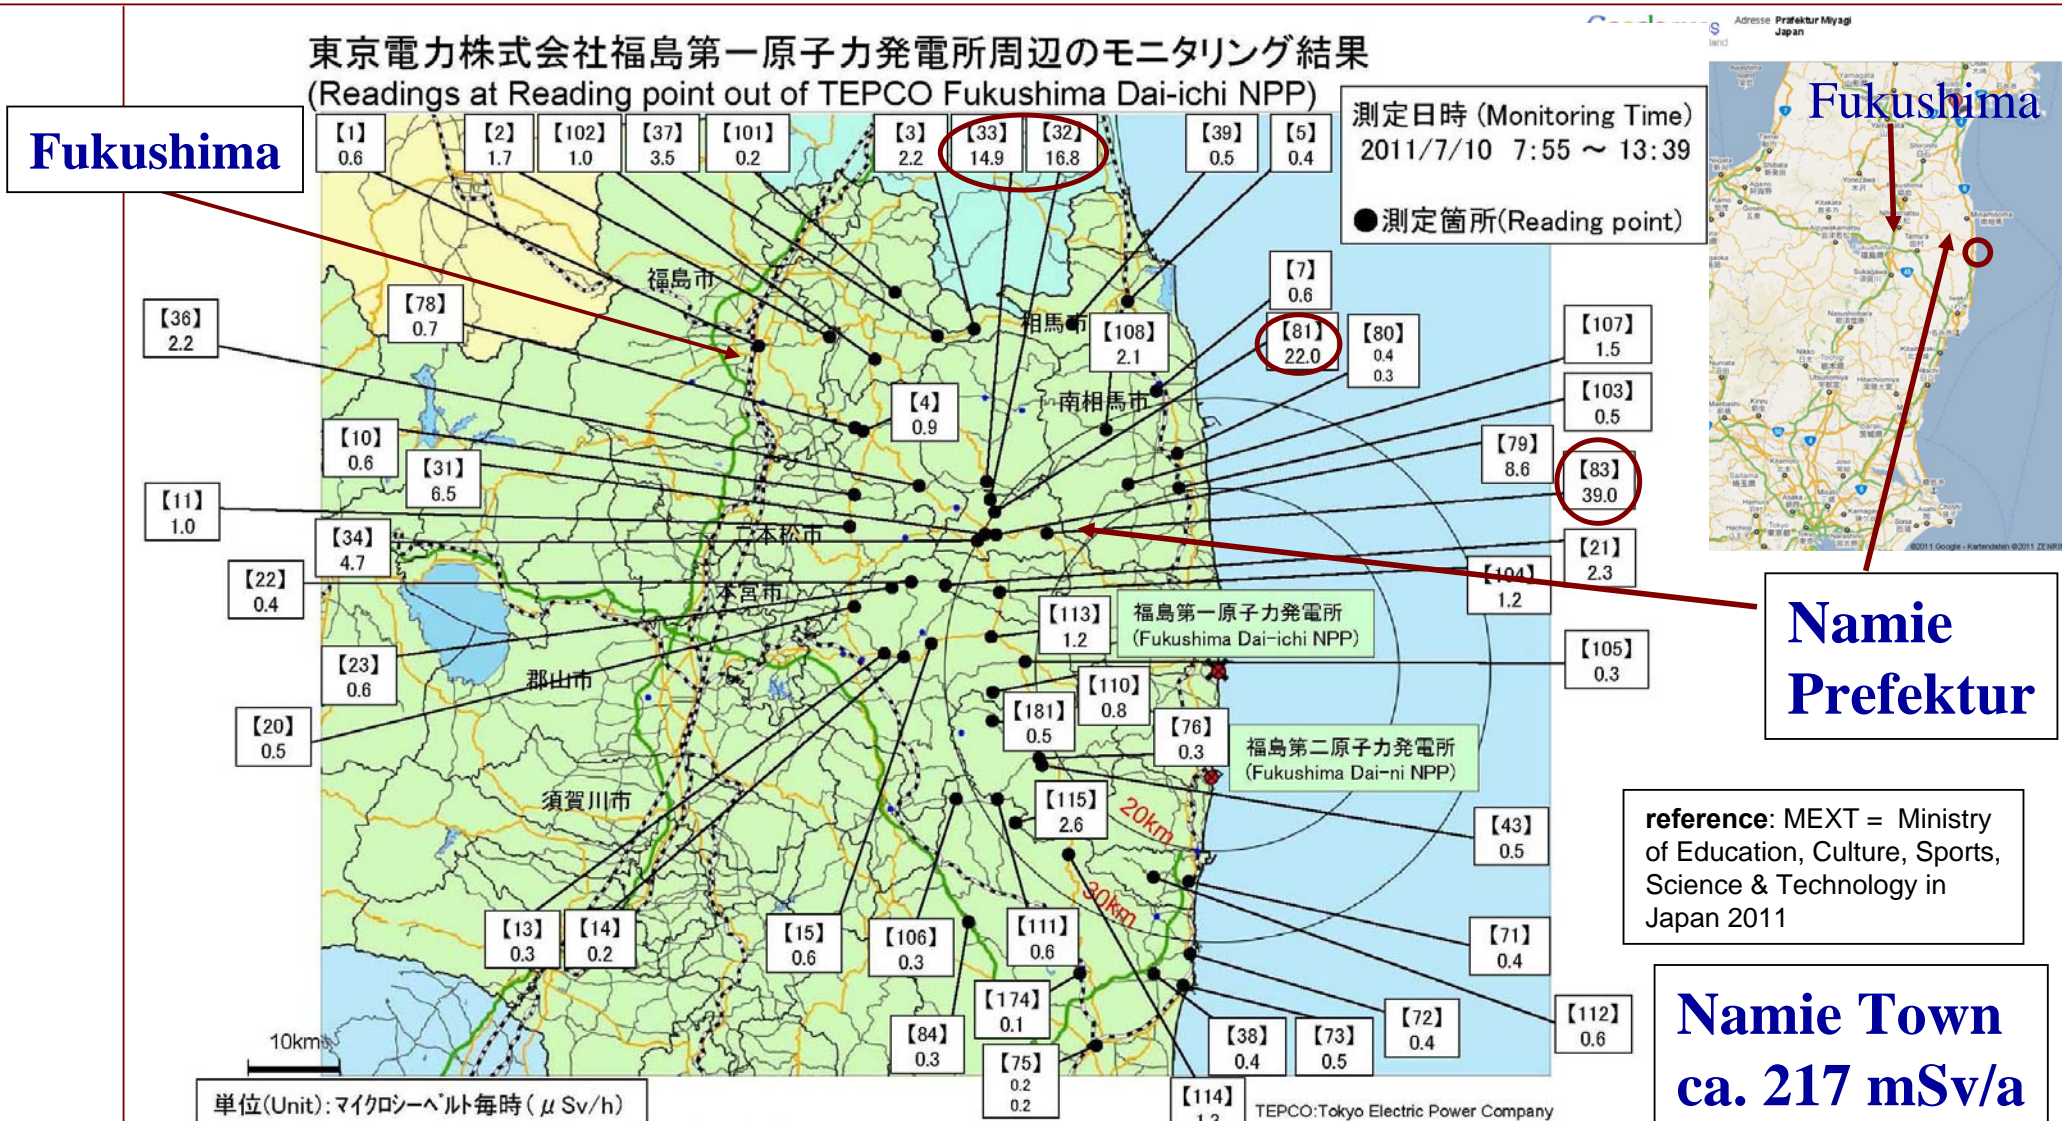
東京電力株式会社福島第一原子力発電所周辺のモニタリング結果
(Readings at Reading point out of TEPCO Fukushima Dai-ichi NPP)

Fukushima

測定日時 (Monitoring Time)
2011/7/10 7:55 ～ 13:39

●測定箇所(Reading point)

【1】 0.6
【2】 1.7
【102】 1.0
【37】 3.5
【101】 0.2
【3】 2.2
【33】 14.9
【32】 16.8
【39】 0.5
【5】 0.4
【7】 0.6
【81】 22.0
【80】 0.4 0.3
【107】 1.5
【103】 0.5
【79】 8.6
【83】 39.0
【21】 2.3
【104】 1.2
【105】 0.3
【36】 2.2
【78】 0.7
【108】 2.1
【4】 0.9
【10】 0.6
【31】 6.5
【11】 1.0
【34】 4.7
【22】 0.4
【113】 1.2
【23】 0.6
【110】 0.8
【181】 0.5
【76】 0.3
【20】 0.5
【115】 2.6
【43】 0.5
【13】 0.3
【14】 0.2
【15】 0.6
【106】 0.3
【111】 0.6
【71】 0.4
【174】 0.1
【84】 0.3
【75】 0.2 0.2
【38】 0.4
【73】 0.5
【72】 0.4
【112】 0.6
【114】 1.3

福島市
相馬市
南相馬市
二本松市
本宮市
郡山市
須賀川市
福島第一原子力発電所 (Fukushima Dai-ichi NPP)
福島第二原子力発電所 (Fukushima Dai-ni NPP)
20km
30km
10km

単位(Unit):マイクロシーベルト毎時($\mu$ Sv/h)
TEPCO:Tokyo Electric Power Company

Adresse Präfektur Miyagi Japan
Fukushima
©2011 Google - Kartendaten ©2011 ZENRIN

Namie Prefektur

reference: MEXT = Ministry of Education, Culture, Sports, Science & Technology in Japan 2011

Namie Town ca. 217 mSv/a